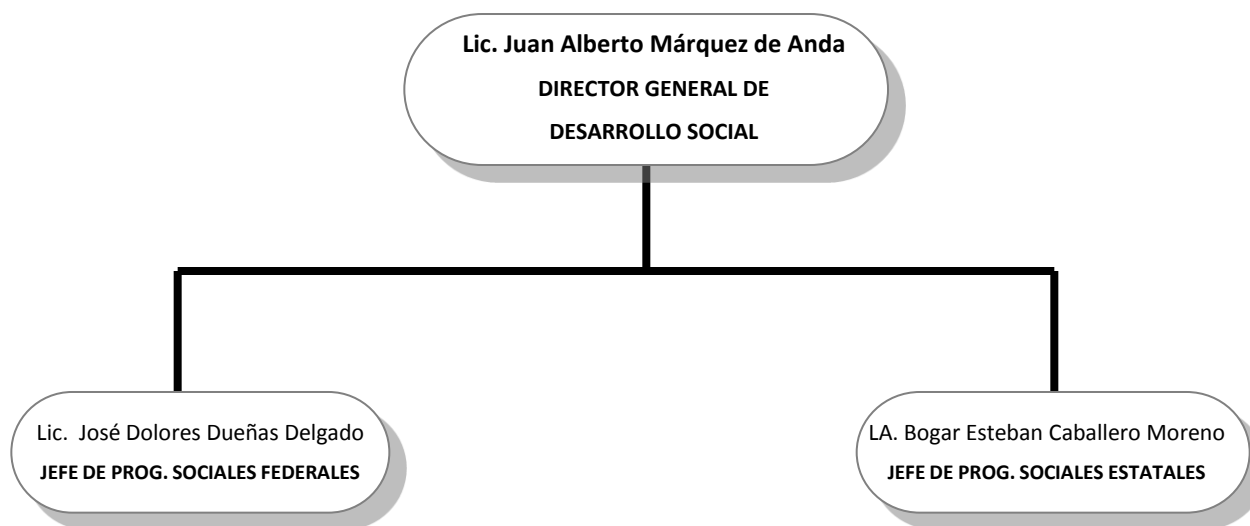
Lic. Juan Alberto Márquez de Anda
DIRECTOR GENERAL DE
DESARROLLO SOCIAL

Lic. José Dolores Dueñas Delgado
JEFE DE PROG. SOCIALES FEDERALES

LA. Bogar Esteban Caballero Moreno
JEFE DE PROG. SOCIALES ESTATALES